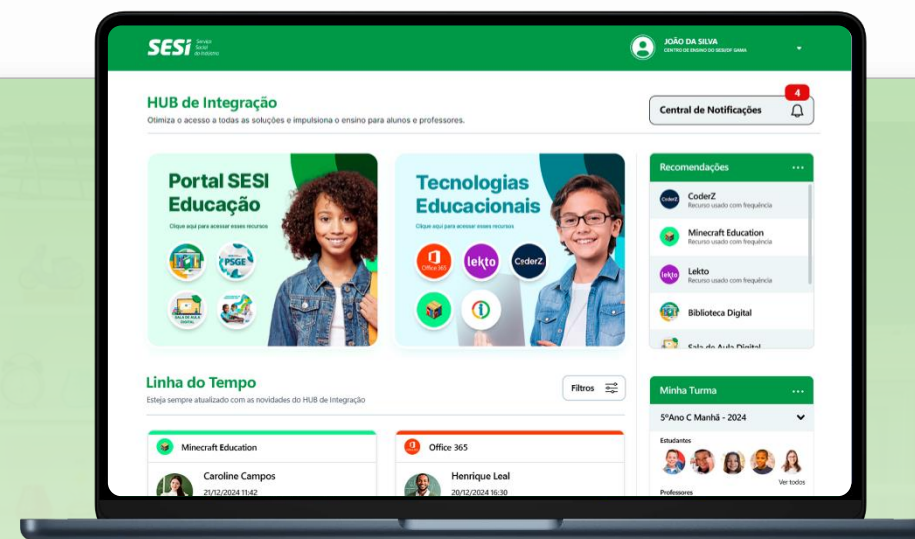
SESI Serviço Social da Indústria

JOÃO DA SILVA
CENTRO DE ENSINO DO SESI/DF GAMA

HUB de Integração
Otimiza o acesso a todas as soluções e impulsiona o ensino para alunos e professores.

Central de Notificações 4

Portal SESI Educação
Clique aqui para acessar esses recursos
PSGE
SALA DE AULA DIGITAL

Tecnologias Educacionais
Clique aqui para acessar esses recursos
Office 365
lekto
CoderZ

Recomendações ...
CoderZ
Recurso usado com frequência
Minecraft Education
Recurso usado com frequência
Lekto
Recurso usado com frequência
Biblioteca Digital
Sala de Aula Digital

Linha do Tempo
Esteja sempre atualizado com as novidades do HUB de Integração

Filtros

Minecraft Education
Caroline Campos
21/12/2024 11:42

Office 365
Henrique Leal
20/12/2024 16:30

Minha Turma ...
5ºAno C Manhã - 2024
Estudantes
Ver todos
Professores